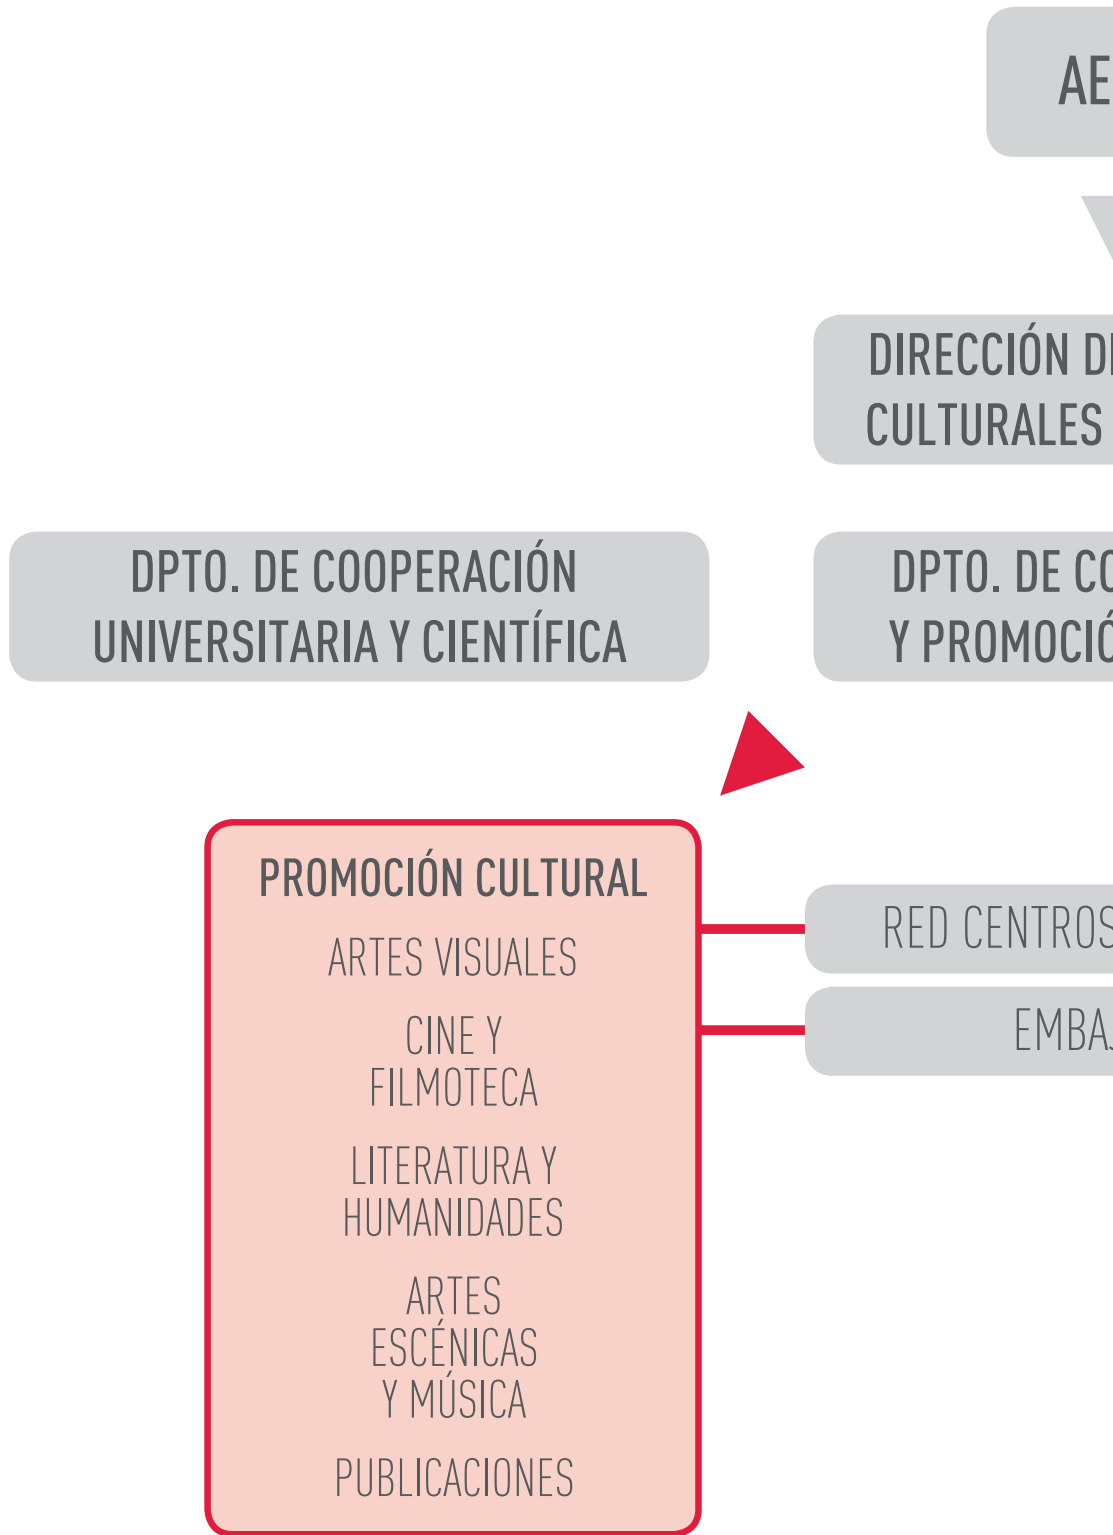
AE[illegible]

DIRECCIÓN D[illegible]
CULTURALES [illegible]

DPTO. DE COOPERACIÓN UNIVERSITARIA Y CIENTÍFICA

DPTO. DE C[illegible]
Y PROMOCI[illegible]

PROMOCIÓN CULTURAL

ARTES VISUALES

CINE Y FILMOTECA

LITERATURA Y HUMANIDADES

ARTES ESCÉNICAS Y MÚSICA

PUBLICACIONES

RED CENTROS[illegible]

EMBA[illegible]